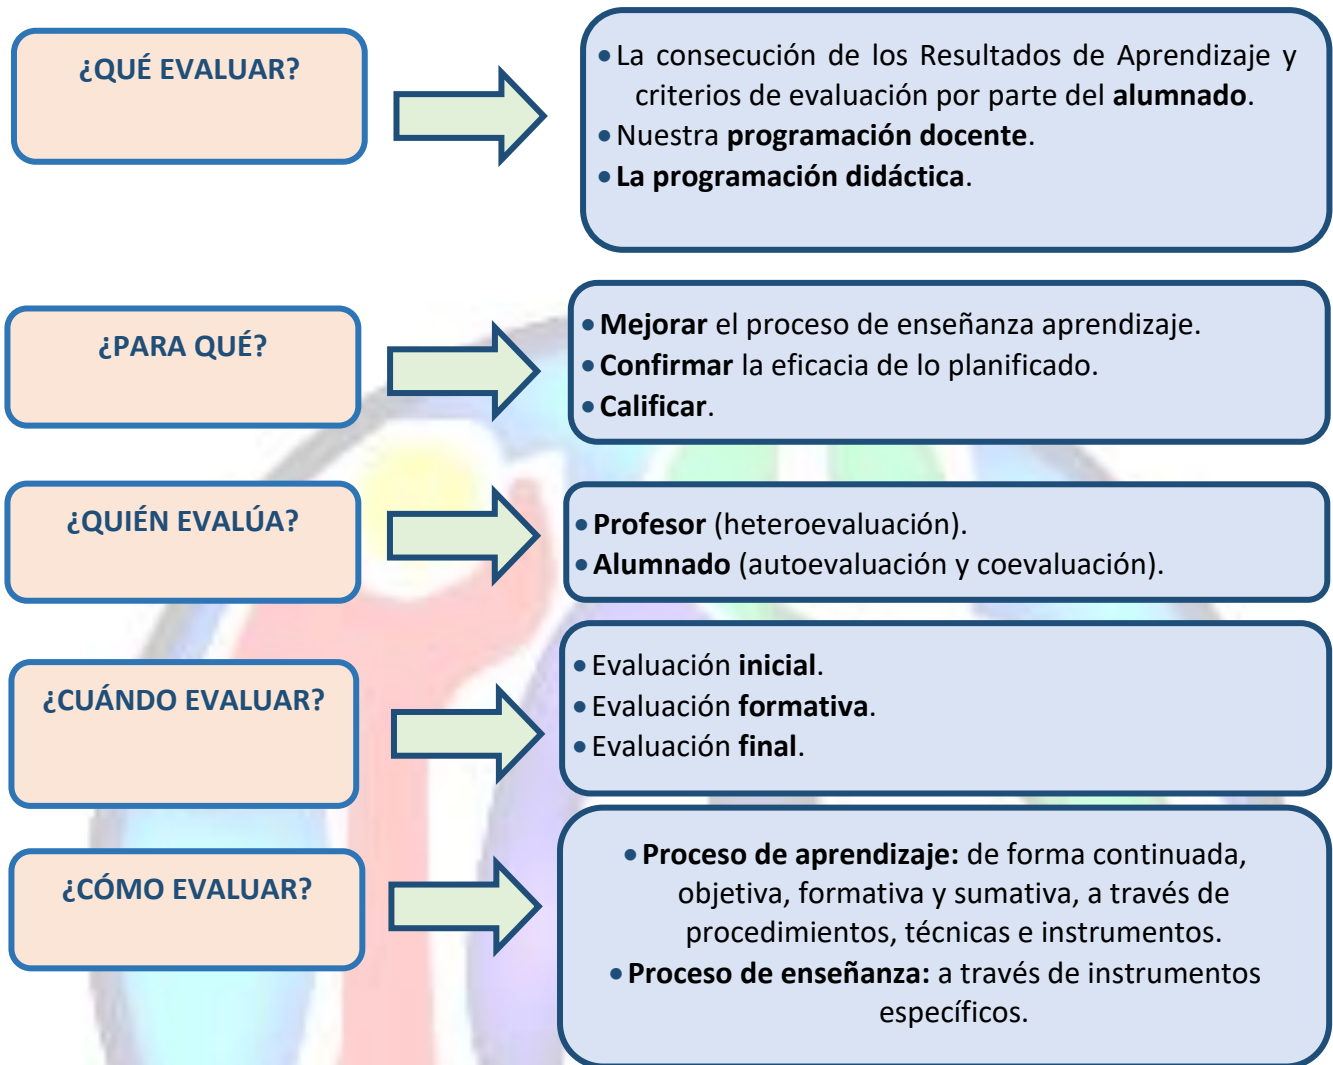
¿QUÉ EVALUAR?

- La consecución de los Resultados de Aprendizaje y criterios de evaluación por parte del **alumnado**.
- Nuestra **programación docente**.
- **La programación didáctica**.

¿PARA QUÉ?

- **Mejorar** el proceso de enseñanza aprendizaje.
- **Confirmar** la eficacia de lo planificado.
- **Calificar**.

¿QUIÉN EVALÚA?

- **Profesor** (heteroevaluación).
- **Alumnado** (autoevaluación y coevaluación).

¿CUÁNDO EVALUAR?

- Evaluación **inicial**.
- Evaluación **formativa**.
- Evaluación **final**.

¿CÓMO EVALUAR?

- **Proceso de aprendizaje:** de forma continuada, objetiva, formativa y sumativa, a través de procedimientos, técnicas e instrumentos.
- **Proceso de enseñanza:** a través de instrumentos específicos.